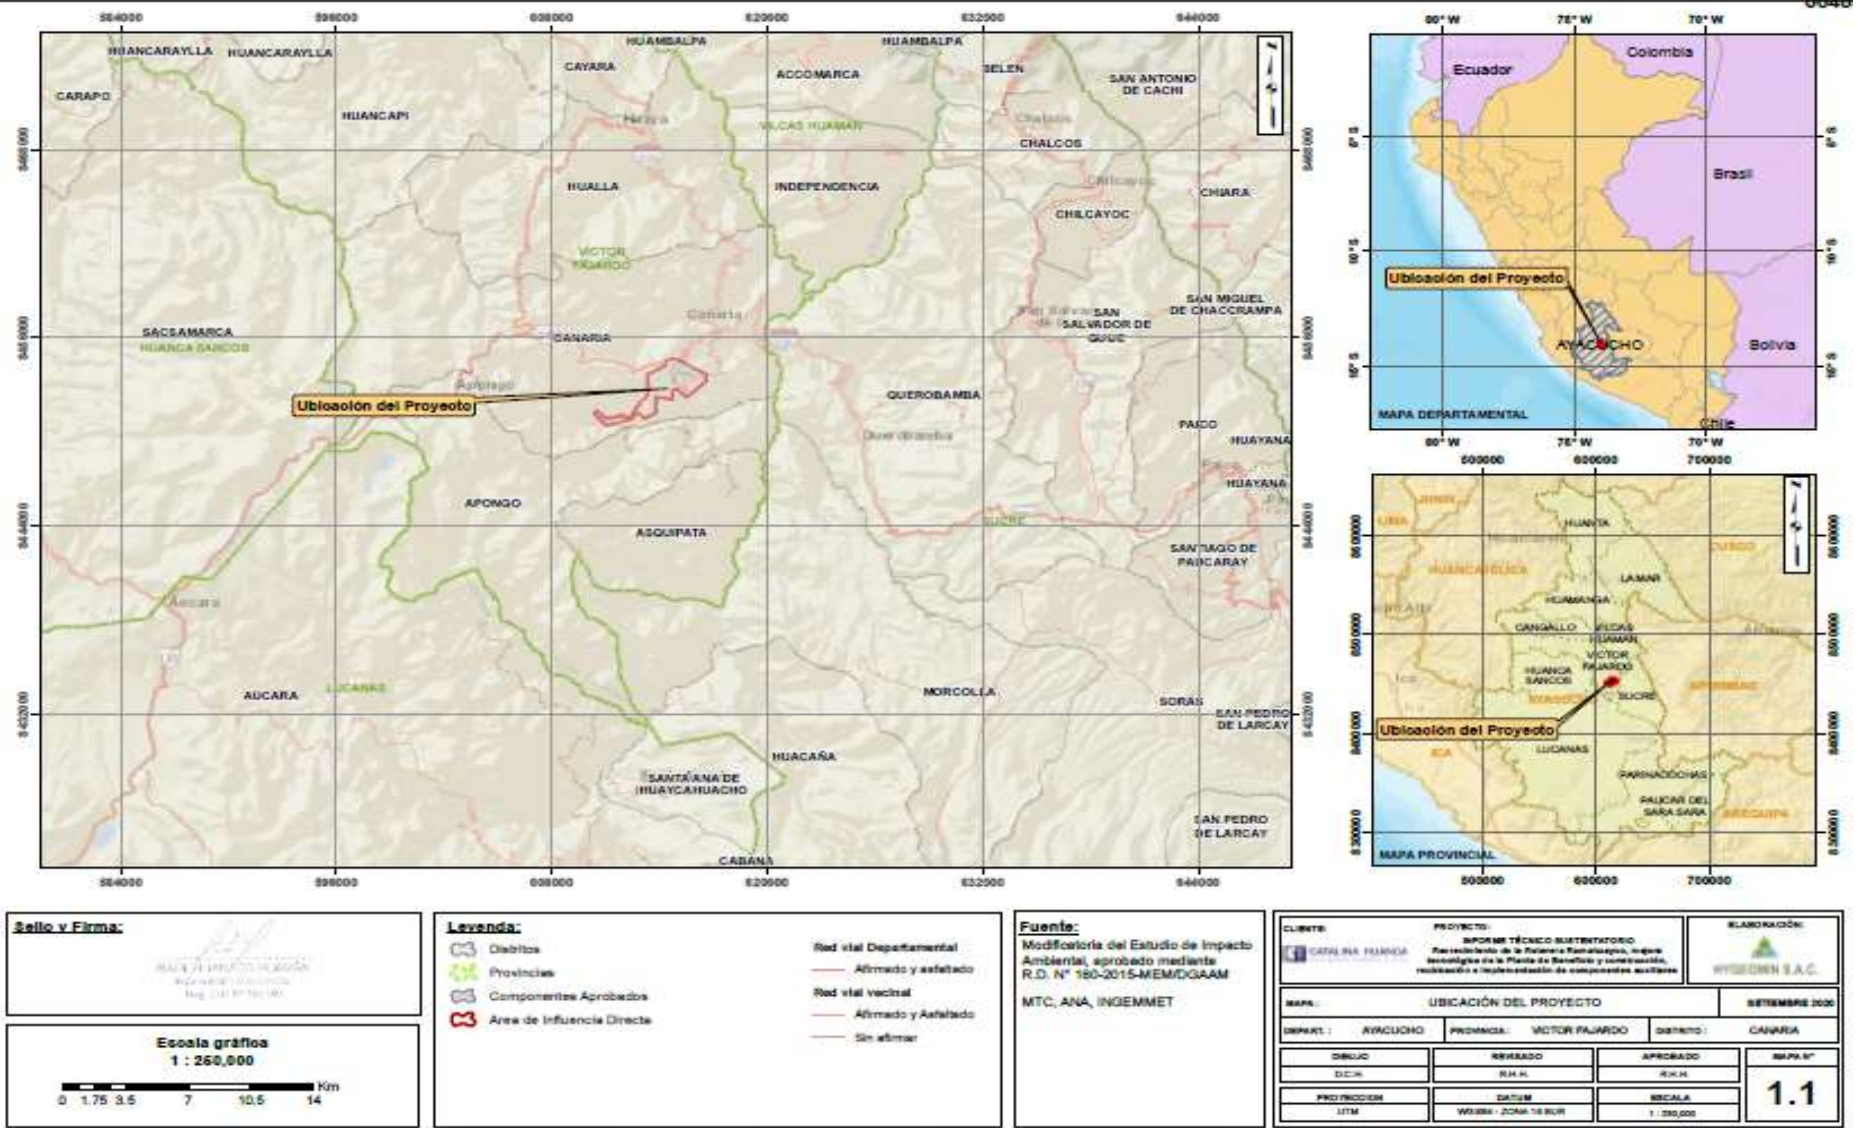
0048

584000 596000 608000 620000 632000 644000

HUANCARAYLLA HUANCARAYLLA HUAMBALPA HUAMBALPA CAYARA ACCOMARCA BELEN SAN ANTONIO DE CACHI CARAPO HUANCAPI VILCAS HUAMAN CHALCOS HUALLA INDEPENDENCIA CHIARA CHILCAYOC VICTOR FAJARDO SAN MIGUEL DE CHACCRAMPA SACSAMARCA HUANCA SANCOS CANARIA SAN SALVADOR DE QUIJE QUEROBAMBA PAICO HUAYANA HUAYANA APONGO ASQUIPATA SUCRE SANTIAGO DE PAUCARAY AUCARA LUCANAS MORCOLLA SORAS SAN PEDRO DE LARCAY HUACAÑA SANTA ANA DE HUAYCAHUACHO SAN PEDRO DE LARCAY CABANA

Ubicación del Proyecto

80° W 75° W 70° W
Ecuador Colombia Brasil Bolivia Chile
Ubicación del Proyecto
AYACUCHO
MAPA DEPARTAMENTAL
0° S 5° S 10° S 15° S

500000 600000 700000
LIMA HUANTA CUSCO HUANCAVELICA LA MAR HUAMANGA CANGALLO VILCAS HUAMAN VICTOR FAJARDO HUANCA SANCOS SUCRE APURIMAC AYACUCHO Ubicación del Proyecto ICA LUCANAS PARINACOCHAS PAUCAR DEL SARA SARA AREQUIPA
MAPA PROVINCIAL

Sello y Firma:

Escala gráfica
1 : 250,000
0 1.75 3.5 7 10.5 14 Km

Leyenda:
Distritos
Provincias
Componentes Aprobados
Area de Influencia Directa
Red vial Departamental
Afirmado y asfaltado
Red vial vecinal
Afirmado y Asfaltado
Sin afirmar

Fuente:
Modificatoria del Estudio de Impacto Ambiental, aprobado mediante R.D. N° 180-2015-MEM/DGAAM

MTC, ANA, INGEMMET

CLIENTE: CATALINA HUANCA
PROYECTO: INFORME TÉCNICO SUSTENTATORIO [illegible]
ELABORACIÓN: HYDROMIN S.A.C.
MAPA: UBICACIÓN DEL PROYECTO SETIEMBRE 2020
DEPART.: AYACUCHO PROVINCIA: VICTOR FAJARDO DISTRITO: CANARIA
DIBUJO D.C.H. REVISADO R.H.H. APROBADO R.H.H. MAPA N° 1.1
PROYECCION UTM DATUM WGS84 - ZONA 18 SUR ESCALA 1 : 250,000